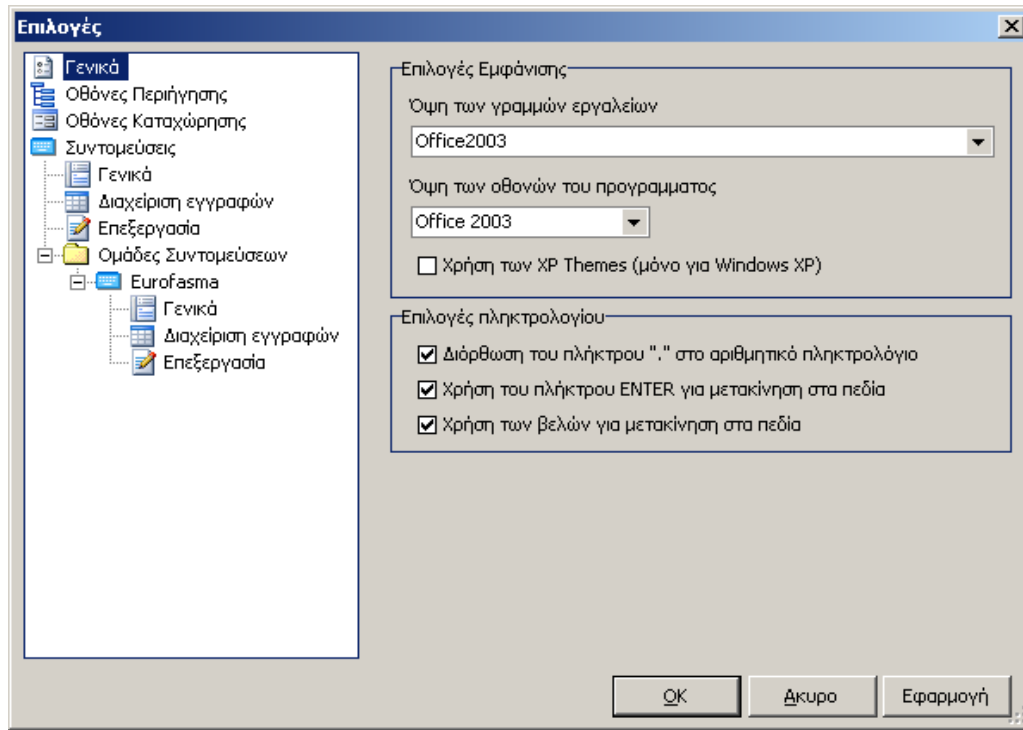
Επιλογές

Γενικά
Οθόνες Περιήγησης
Οθόνες Καταχώρησης
Συντομεύσεις
Γενικά
Διαχείριση εγγραφών
Επεξεργασία
Ομάδες Συντομεύσεων
Eurofasma
Γενικά
Διαχείριση εγγραφών
Επεξεργασία

Επιλογές Εμφάνισης
Όψη των γραμμών εργαλείων
Office2003
Όψη των οθονών του προγραμματος
Office 2003
Χρήση των XP Themes (μόνο για Windows XP)

Επιλογές πληκτρολογίου
Διόρθωση του πλήκτρου "." στο αριθμητικό πληκτρολόγιο
Χρήση του πλήκτρου ENTER για μετακίνηση στα πεδία
Χρήση των βελών για μετακίνηση στα πεδία

OK
Ακυρο
Εφαρμογή